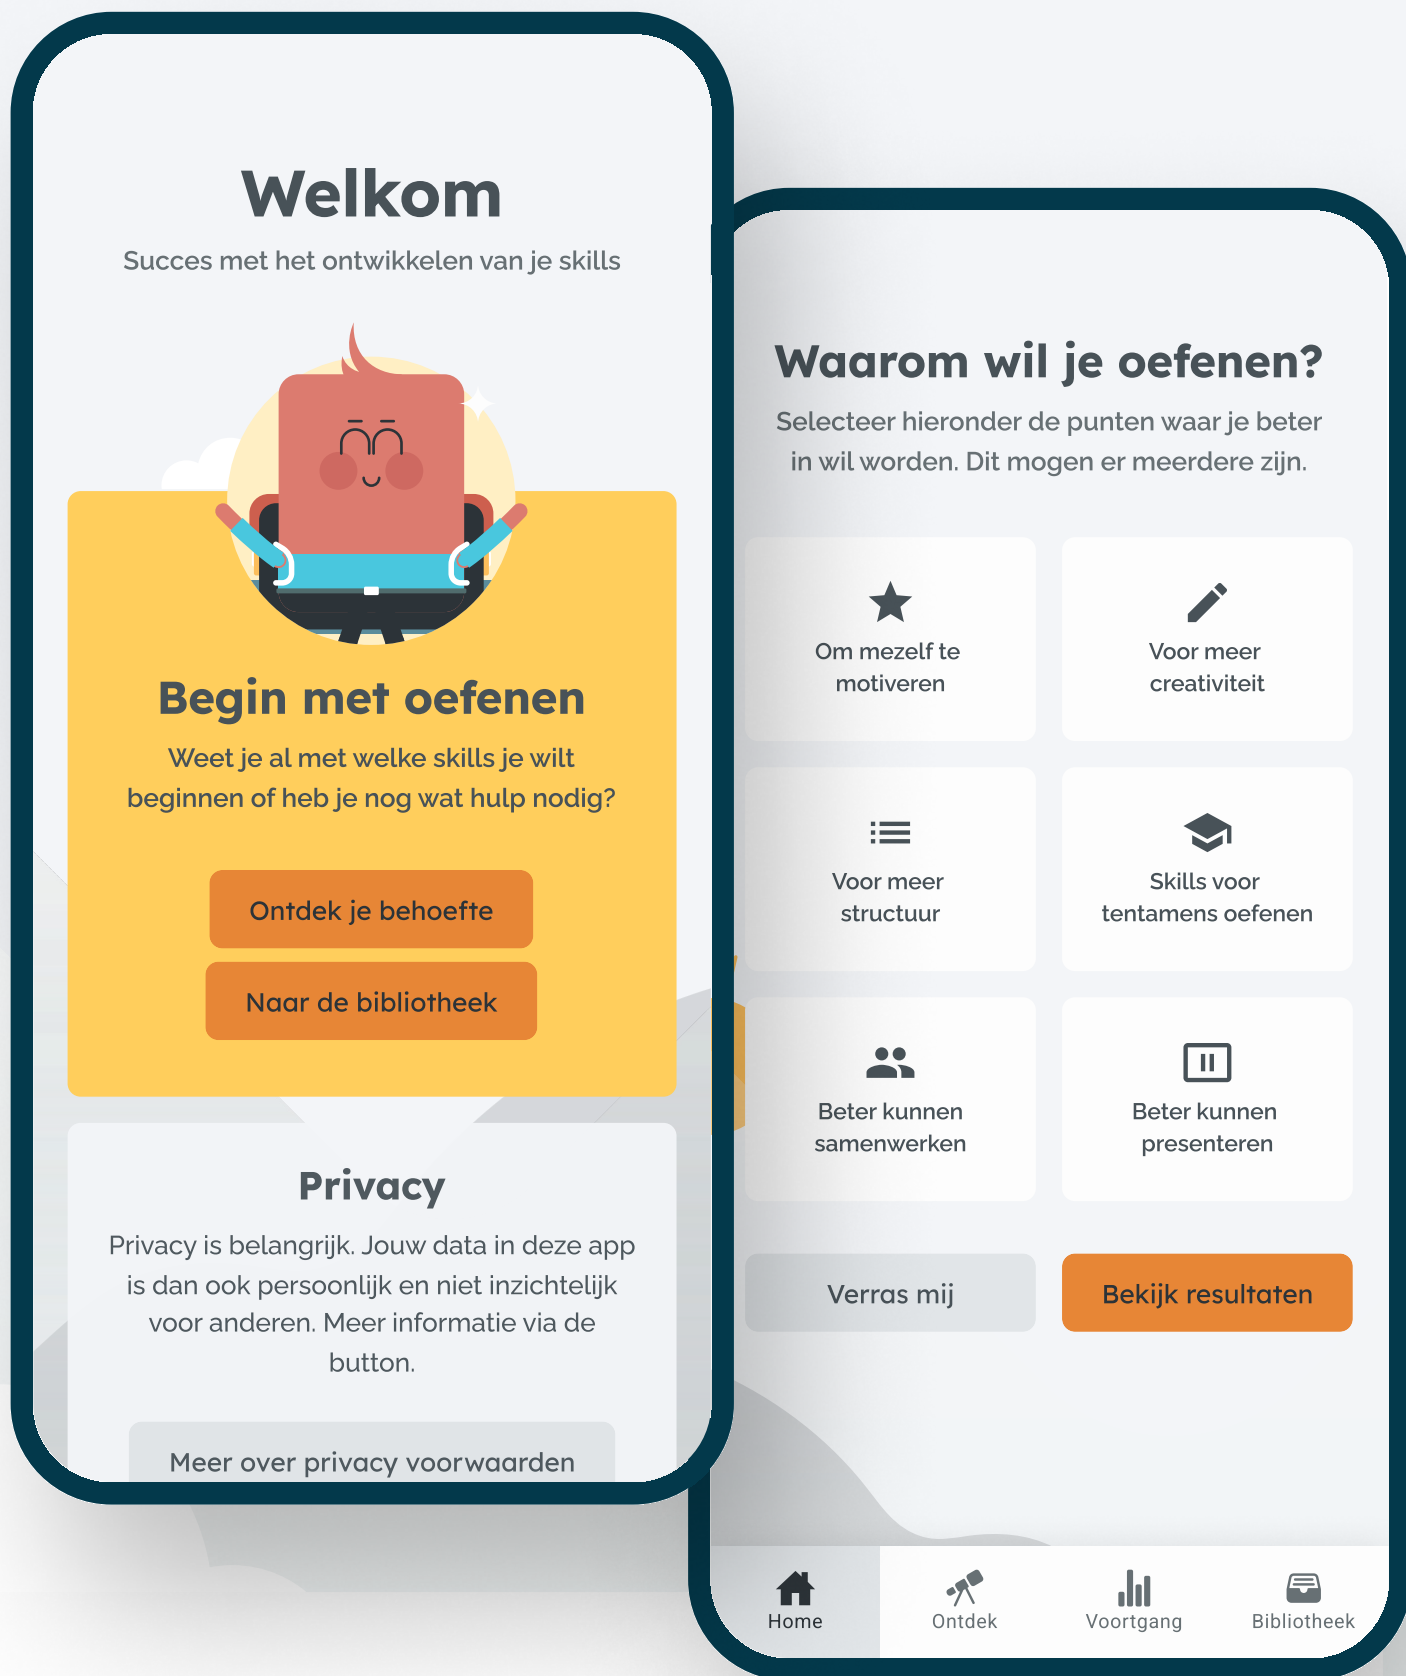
Welkom

Succes met het ontwikkelen van je skills

Begin met oefenen

Weet je al met welke skills je wilt beginnen of heb je nog wat hulp nodig?

Ontdek je behoefte

Naar de bibliotheek

Privacy

Privacy is belangrijk. Jouw data in deze app is dan ook persoonlijk en niet inzichtelijk voor anderen. Meer informatie via de button.

Meer over privacy voorwaarden

Waarom wil je oefenen?

Selecteer hieronder de punten waar je beter in wil worden. Dit mogen er meerdere zijn.

Om mezelf te motiveren

Voor meer creativiteit

Voor meer structuur

Skills voor tentamens oefenen

Beter kunnen samenwerken

Beter kunnen presenteren

Verras mij

Bekijk resultaten

Home
Ontdek
Voortgang
Bibliotheek